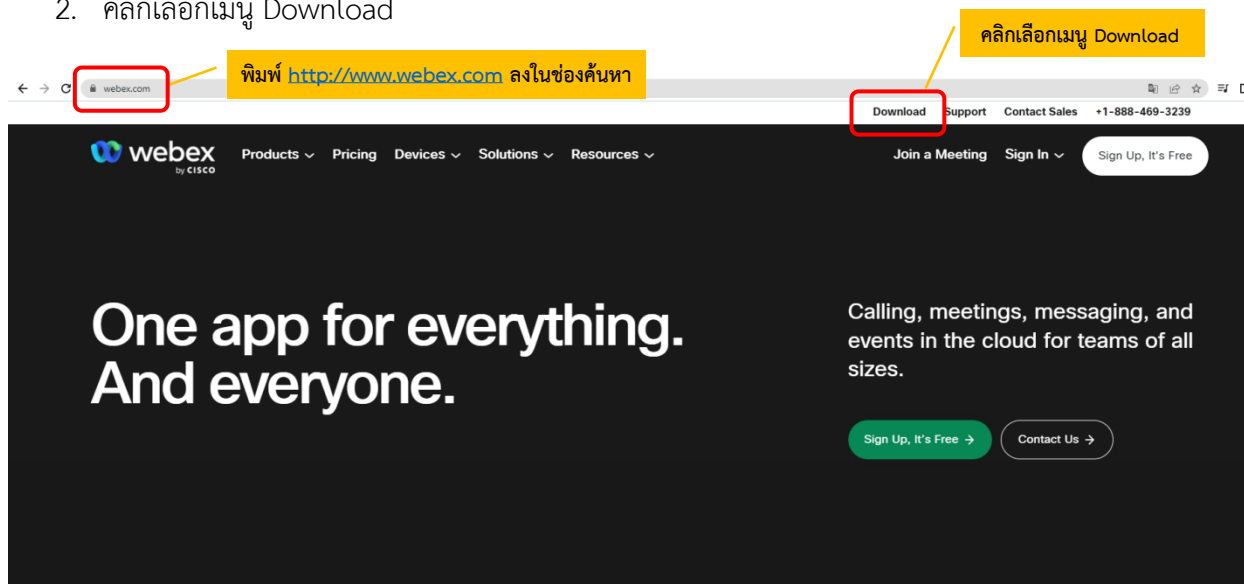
2. คลิกเลือกเมนู Download

คลิกเลือกเมนู Download

พิมพ์ http://www.webex.com ลงในช่องค้นหา

webex.com

Download Support Contact Sales +1-888-469-3239

webex by CISCO

Products Pricing Devices Solutions Resources

Join a Meeting Sign In Sign Up, It's Free

One app for everything. And everyone.

Calling, meetings, messaging, and events in the cloud for teams of all sizes.

Sign Up, It's Free →

Contact Us →